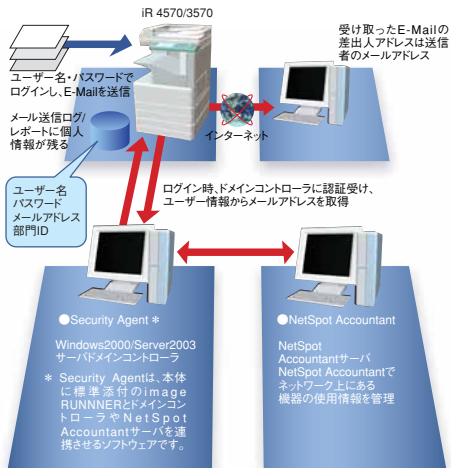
iR 4570/3570

受け取ったE-Mailの差出人アドレスは送信者のメールアドレス

ユーザー名・パスワードでログインし、E-Mailを送信

メール送信ログ/レポートに個人情報が残る

インターネット

ユーザー名
パスワード
メールアドレス
部門ID

ログイン時、ドメインコントローラに認証受け、ユーザー情報からメールアドレスを取得

●Security Agent＊

Windows2000/Server2003
サーバドメインコントローラ

＊ Security Agentは、本体に標準添付のimageRUNNERとドメインコントローラやNetSpot Accountantサーバを連携させるソフトウェアです。

●NetSpot Accountant

NetSpot Accountantサーバ
NetSpot Accountantでネットワーク上にある機器の使用情報を管理